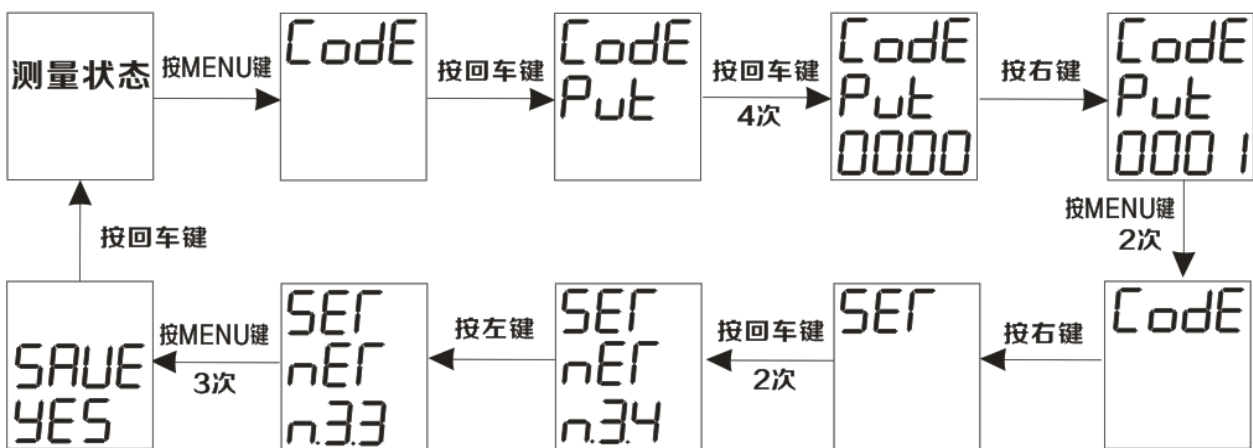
测量状态

按MENU键

CodE

按回车键

CodE
PuE

按回车键
4次

CodE
PuE
0000

按右键

CodE
PuE
0001

按MENU键
2次

CodE

按右键

SEΓ

按回车键
2次

SEΓ
nEΓ
n.3.4

按左键

SEΓ
nEΓ
n.3.3

按MENU键
3次

SAUE
YES

按回车键